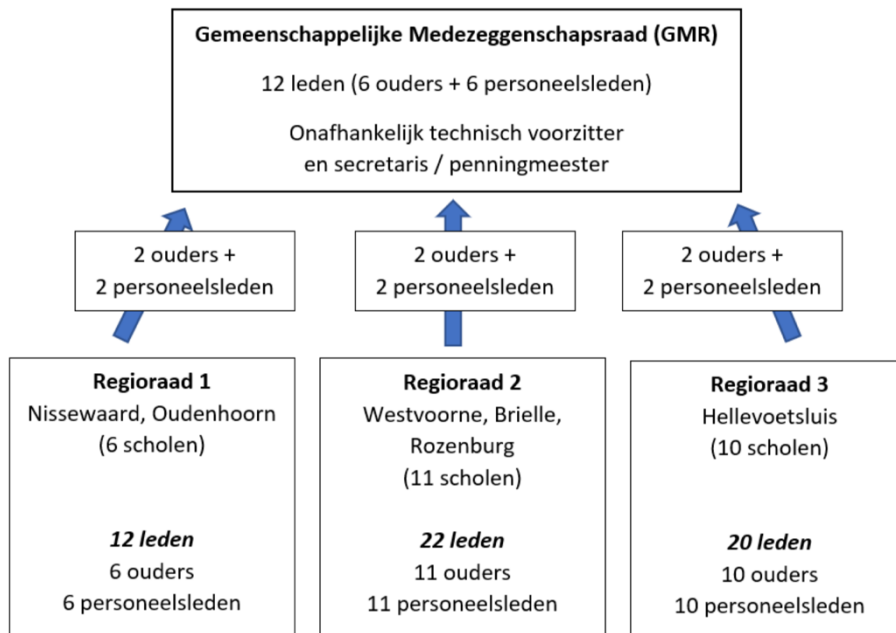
Gemeenschappelijke Medezeggenschapsraad (GMR)

12 leden (6 ouders + 6 personeelsleden)

Onafhankelijk technisch voorzitter en secretaris / penningmeester

2 ouders + 2 personeelsleden

2 ouders + 2 personeelsleden

2 ouders + 2 personeelsleden

Regioraad 1
Nissewaard, Oudenhoorn
(6 scholen)

12 leden
6 ouders
6 personeelsleden

Regioraad 2
Westvoorne, Brielle, Rozenburg
(11 scholen)

22 leden
11 ouders
11 personeelsleden

Regioraad 3
Hellevoetsluis
(10 scholen)

20 leden
10 ouders
10 personeelsleden